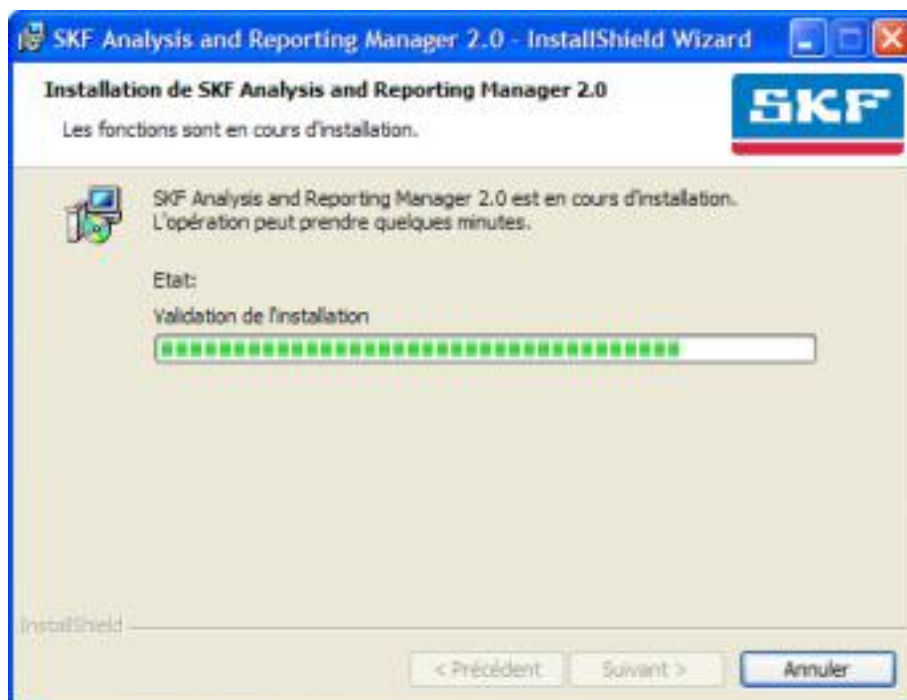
SKF Analysis and Reporting Manager 2.0 - InstallShield Wizard

Installation de SKF Analysis and Reporting Manager 2.0

Les fonctions sont en cours d'installation.

SKF

SKF Analysis and Reporting Manager 2.0 est en cours d'installation. L'opération peut prendre quelques minutes.

Etat:

Validation de l'installation

InstallShield

< Précédent

Suivant >

Annuler